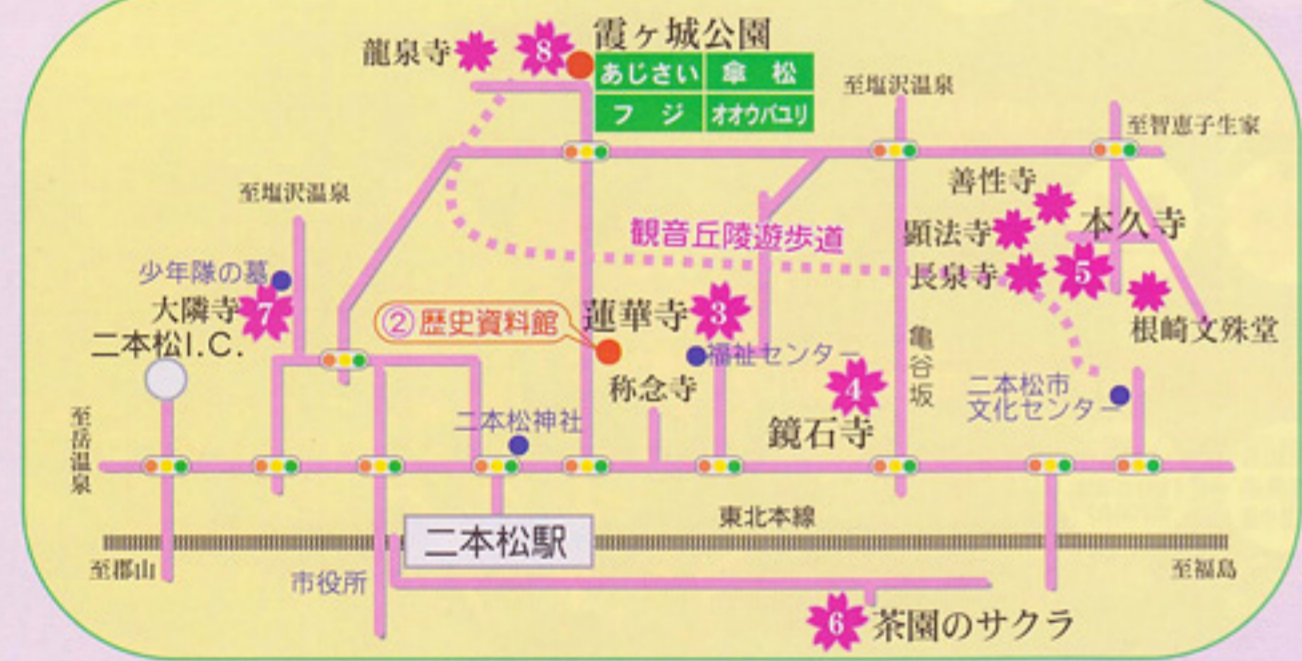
龍泉寺
8
霞ヶ城公園

| あじさい | 傘 松 |
|---|---|
| フ ジ | オオウバユリ |

至塩沢温泉
至智恵子生家
至塩沢温泉
善性寺
顕法寺
本久寺
観音丘陵遊歩道
長泉寺
5
少年隊の墓
大隣寺
7
二本松I.C.
② 歴史資料館
蓮華寺
3
根崎文殊堂
福祉センター
亀谷坂
称念寺
4
二本松市文化センター
二本松神社
鏡石寺
至岳温泉
東北本線
二本松駅
至郡山
市役所
至福島
6
茶園のサクラ